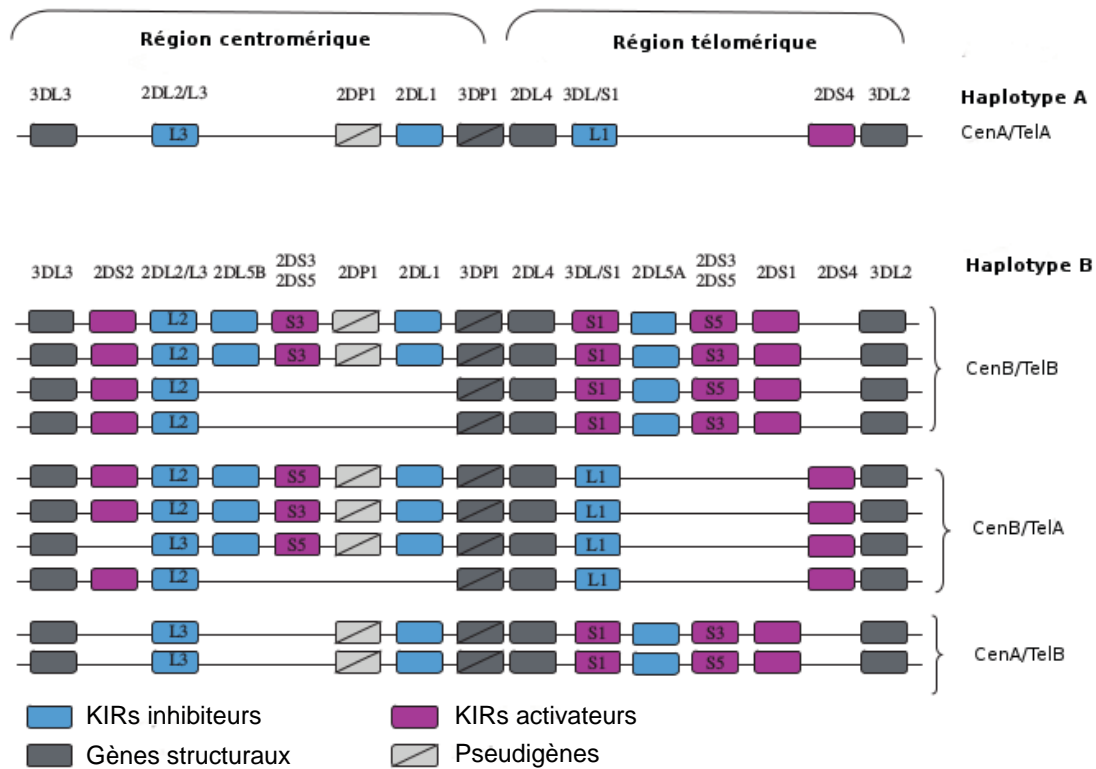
Région centromérique

Région télomérique

3DL3 2DL2/L3 2DP1 2DL1 3DP1 2DL4 3DL/S1 2DS4 3DL2

Haplotype A

L3 L1

CenA/TelA

3DL3 2DS2 2DL2/L3 2DL5B 2DS3 2DS5 2DP1 2DL1 3DP1 2DL4 3DL/S1 2DL5A 2DS3 2DS5 2DS1 2DS4 3DL2

Haplotype B

L2 S3 S1 S5
L2 S3 S1 S3
L2 S1 S5
L2 S1 S3

CenB/TelB

L2 S5 L1
L2 S3 L1
L3 S5 L1
L2 L1

CenB/TelA

L3 S1 S3
L3 S1 S5

CenA/TelB

KIRs inhibiteurs

KIRs activateurs

Gènes structuraux

Pseudigènes